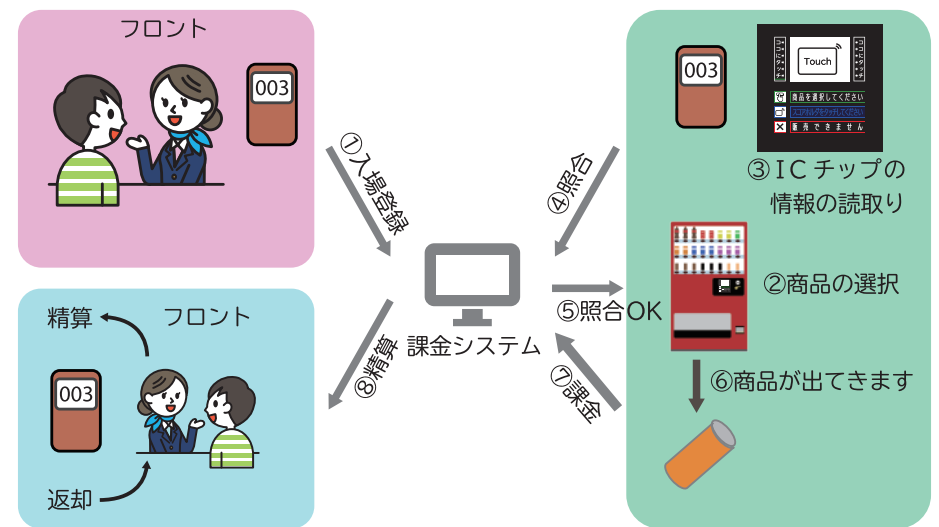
フロント

003

①入場登録

003

Touch

商品を選択してください

ICカードをタッチしてください

販売できません

③ＩＣチップの情報の読取り

④照合

課金システム

②商品の選択

⑤照合OK

精算

フロント

003

⑧精算

⑦課金

⑥商品が出てきます

返却